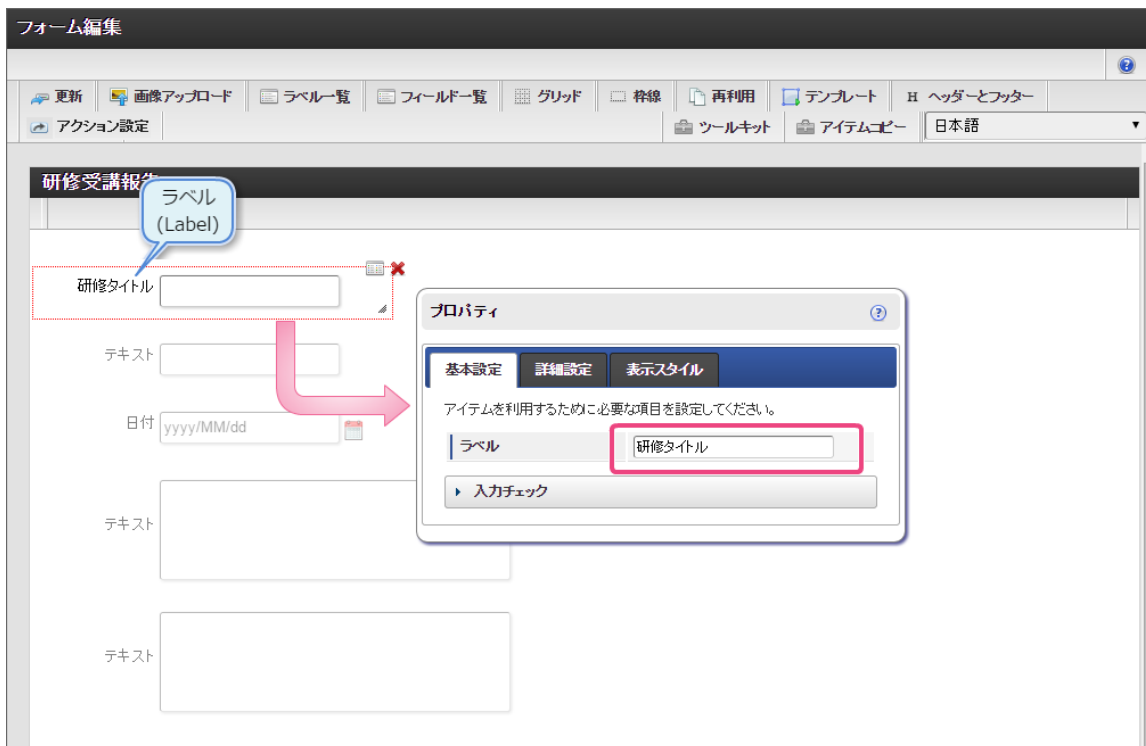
フォーム編集

更新 | 画像アップロード | ラベル一覧 | フィールド一覧 | グリッド | 枠線 | 再利用 | テンプレート | H ヘッダーとフッター

アクション設定 | ツールキット | アイテムコピー | 日本語

研修受講報告

ラベル
(Label)

研修タイトル

テキスト

日付 yyyy/MM/dd

テキスト

テキスト

プロパティ

基本設定 | 詳細設定 | 表示スタイル

アイテムを利用するために必要な項目を設定してください。

| ラベル | 研修タイトル |
|---|---|

入力チェック